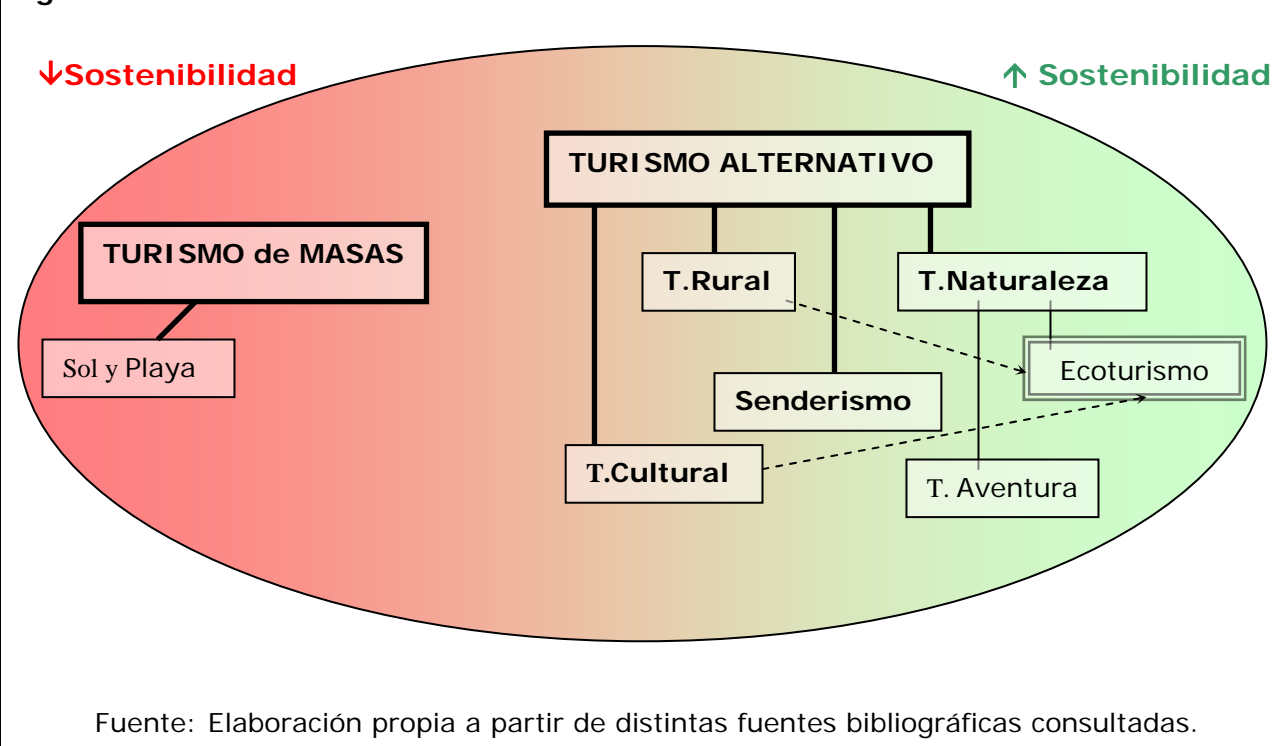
↓Sostenibilidad

↑ Sostenibilidad

TURISMO ALTERNATIVO

TURISMO de MASAS

Sol y Playa

T.Rural

T.Naturaleza

Ecoturismo

Senderismo

T.Cultural

T. Aventura

Fuente: Elaboración propia a partir de distintas fuentes bibliográficas consultadas.